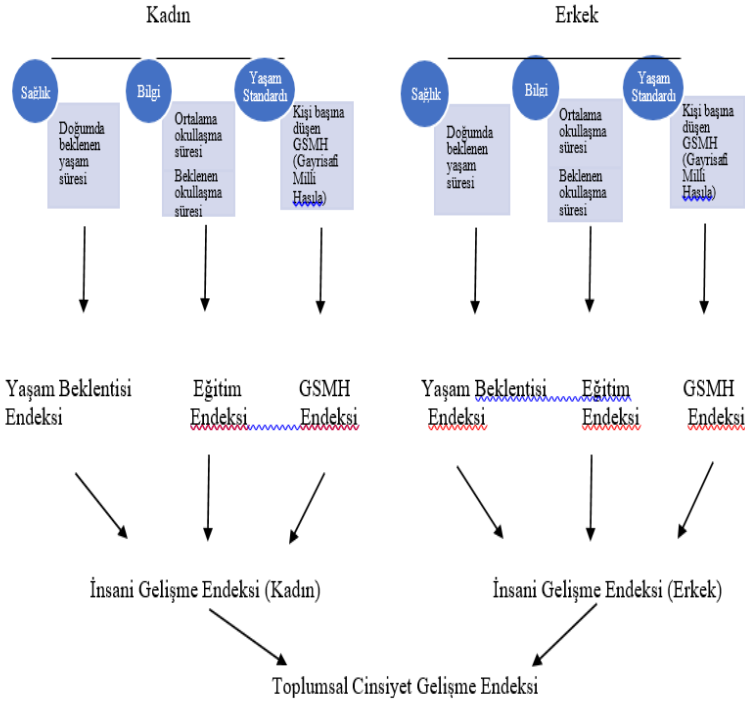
Kadın

Sağlık

Bilgi

Yaşam Standardı

Doğumda beklenen yaşam süresi

Ortalama okullaşma süresi

Beklenen okullaşma süresi

Kişi başına düşen GSMH (Gayrisafi Milli Hasıla)

Yaşam Beklentisi Endeksi

Eğitim Endeksi

GSMH Endeksi

İnsani Gelişme Endeksi (Kadın)

Erkek

Sağlık

Bilgi

Yaşam Standardı

Doğumda beklenen yaşam süresi

Ortalama okullaşma süresi

Beklenen okullaşma süresi

Kişi başına düşen GSMH (Gayrisafi Milli Hasıla)

Yaşam Beklentisi Endeksi

Eğitim Endeksi

GSMH Endeksi

İnsani Gelişme Endeksi (Erkek)

Toplumsal Cinsiyet Gelişme Endeksi